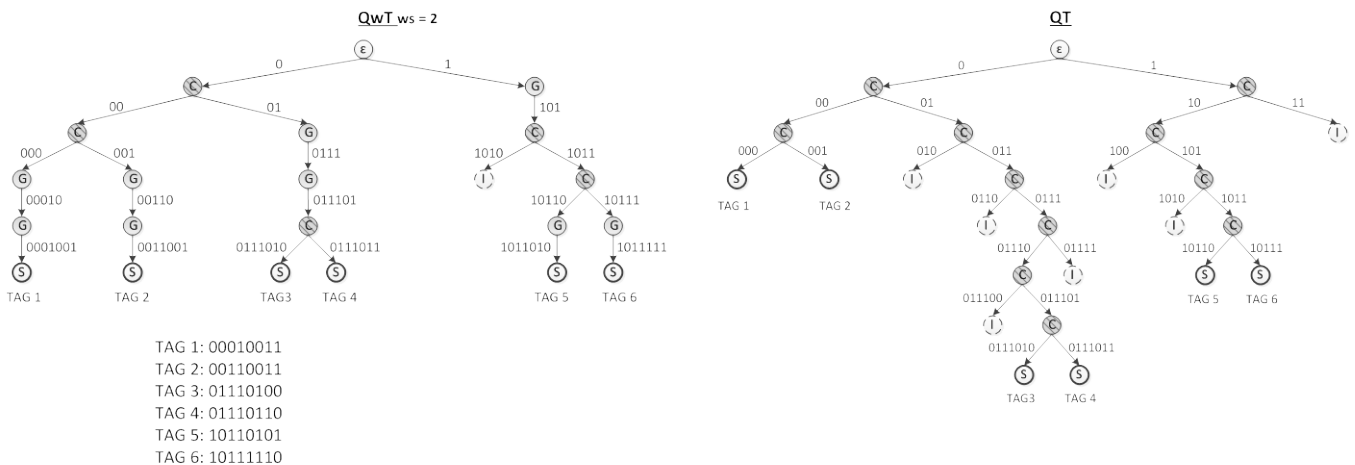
QwT ws = 2

ε
0 1
C G
00 01 101
C G C
000 001 0111 1010 1011
G G G I C
00010 00110 011101 10110 10111
G G C G G
0001001 0011001 0111010 0111011 1011010 1011111
S S S S S S
TAG 1 TAG 2 TAG3 TAG 4 TAG 5 TAG 6

TAG 1: 00010011
TAG 2: 00110011
TAG 3: 01110100
TAG 4: 01110110
TAG 5: 10110101
TAG 6: 10111110

QT

ε
0 1
C C
00 01 10 11
C C C I
000 001 010 011 100 101
S S I C I C
TAG 1 TAG 2
0110 0111 1010 1011
I C I C
01110 01111 10110 10111
C I S S
TAG 5 TAG 6
011100 011101
I C
0111010 0111011
S S
TAG3 TAG 4